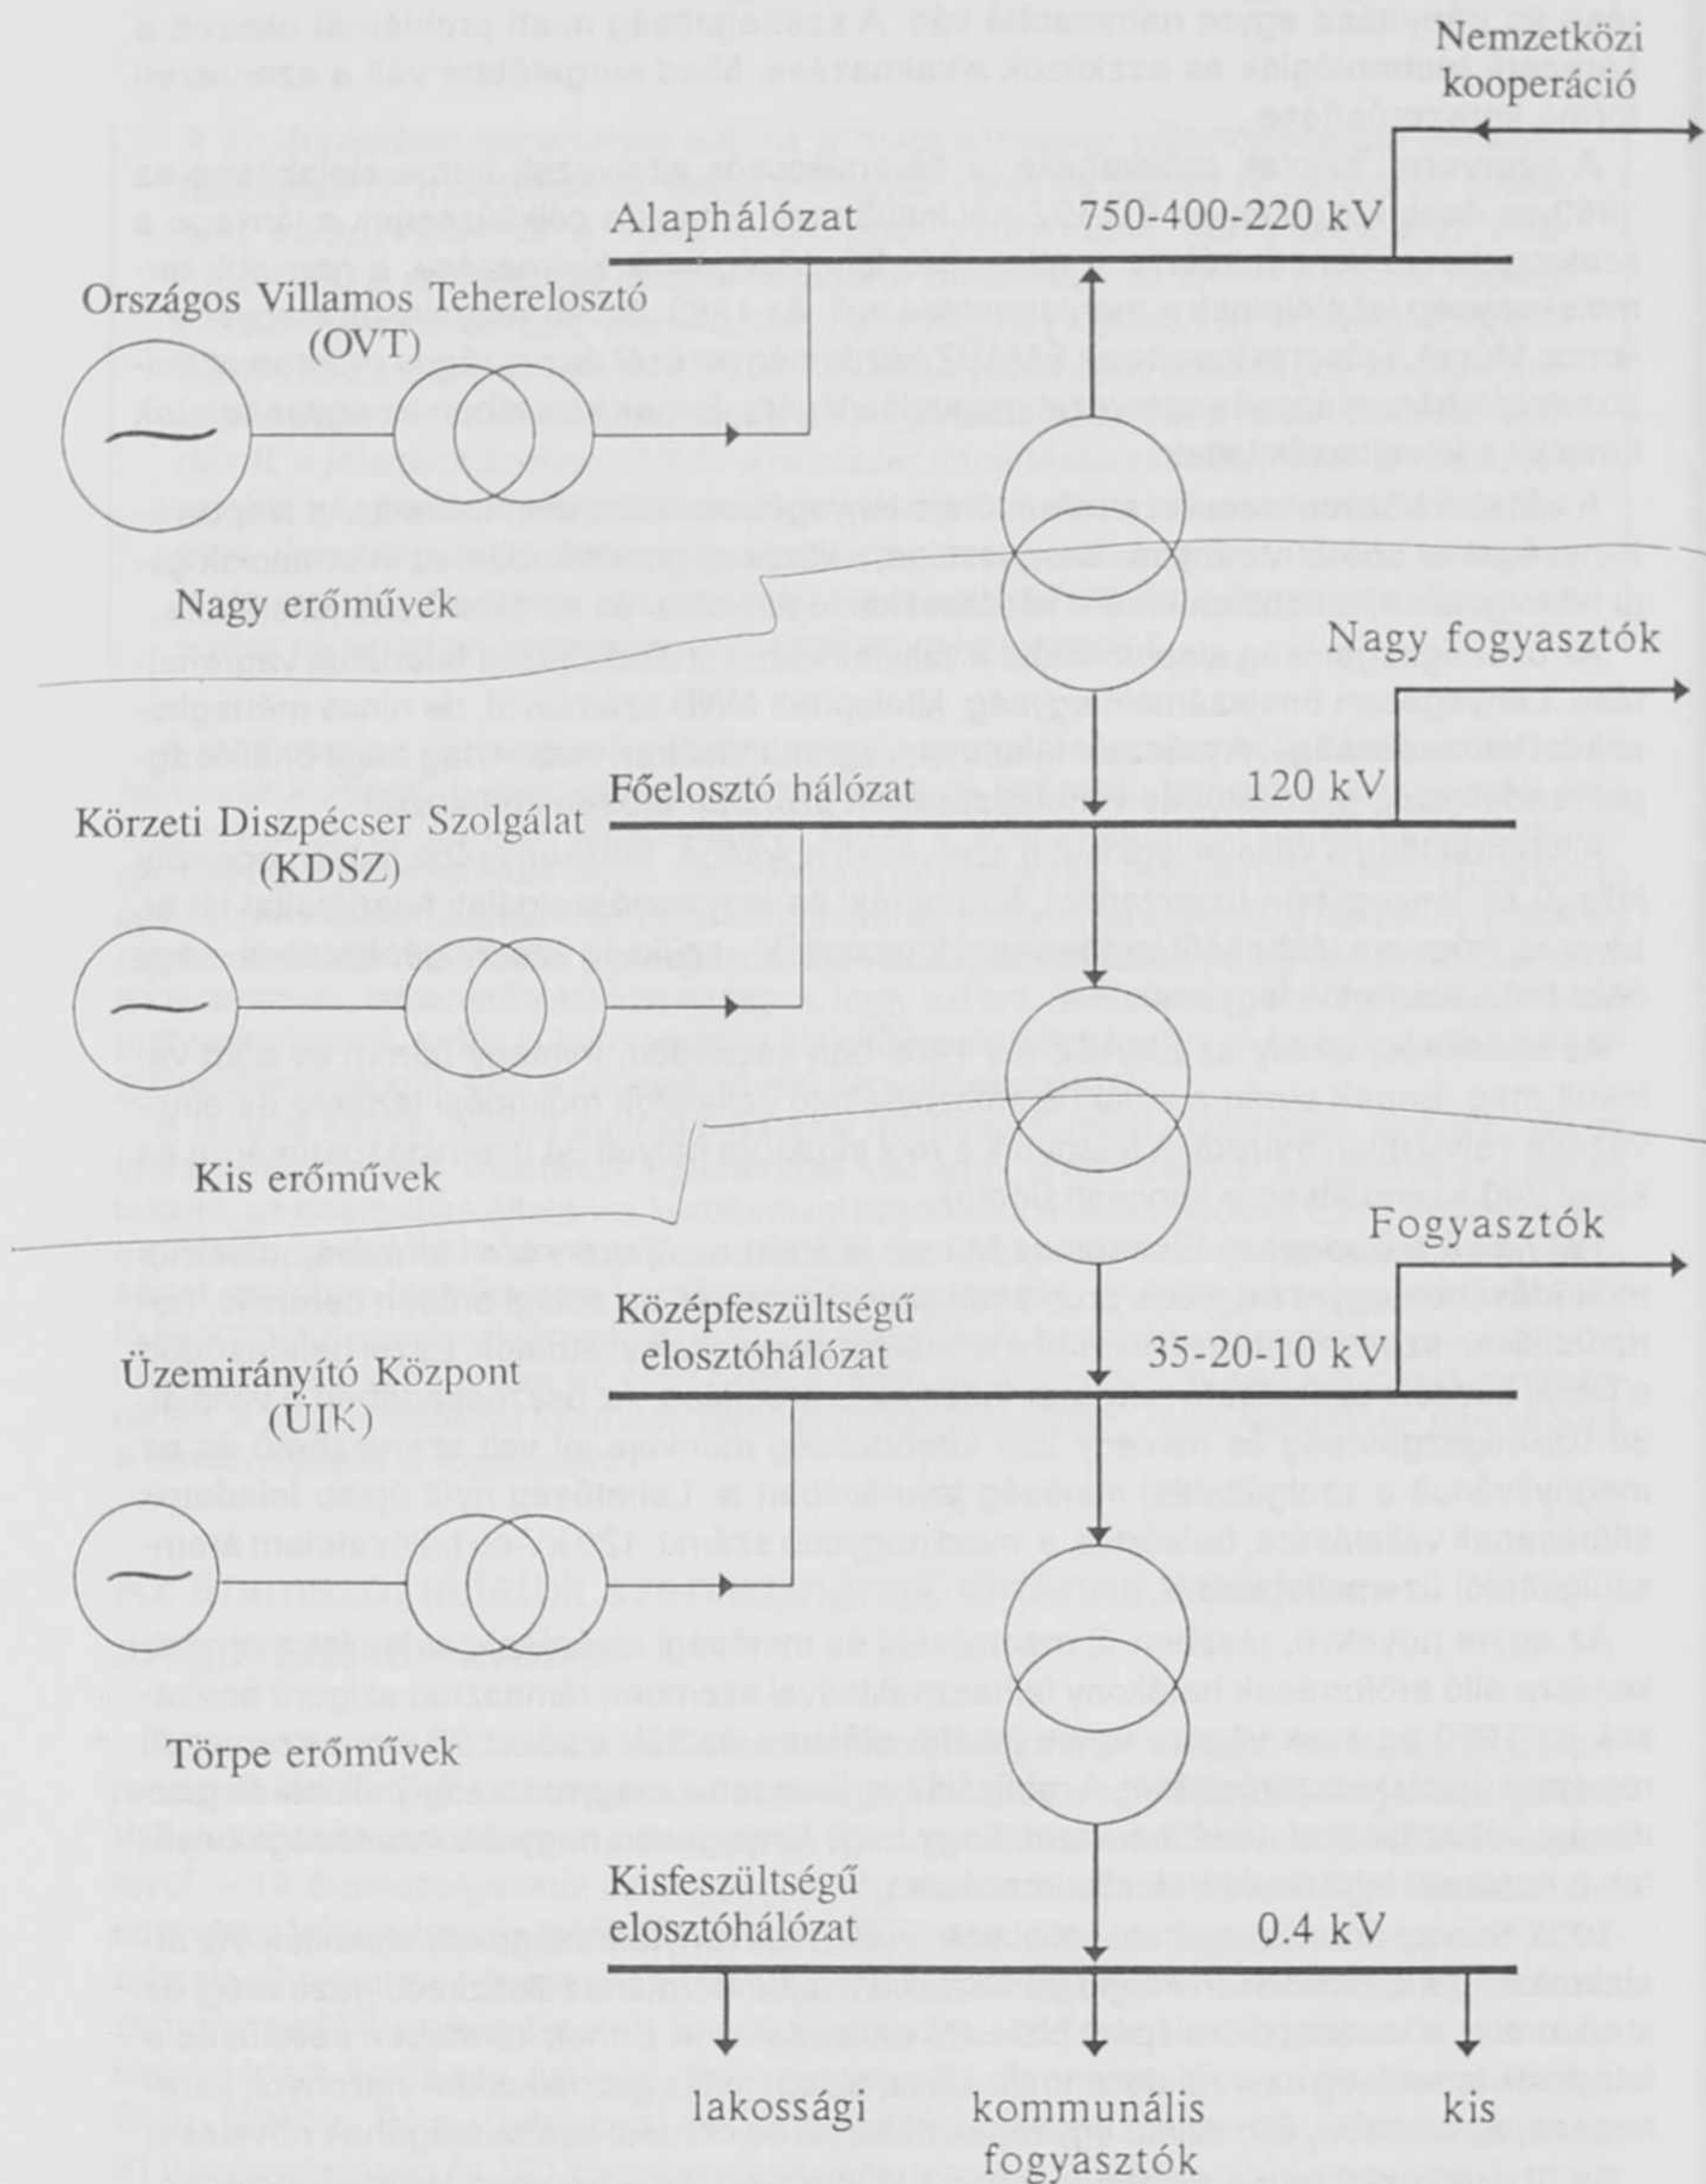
Nemzetközi kooperáció

Alaphálózat

750-400-220 kV

Országos Villamos Teherelosztó (OVT)

Nagy erőművek

Nagy fogyasztók

Főelosztó hálózat

120 kV

Körzeti Diszpécser Szolgálat (KDSZ)

Kis erőművek

Fogyasztók

Középfeszültségű elosztóhálózat

35-20-10 kV

Üzemirányító Központ (ÜIK)

Törpe erőművek

Kisfeszültségű elosztóhálózat

0.4 kV

lakossági

kommunális

kis

fogyasztók